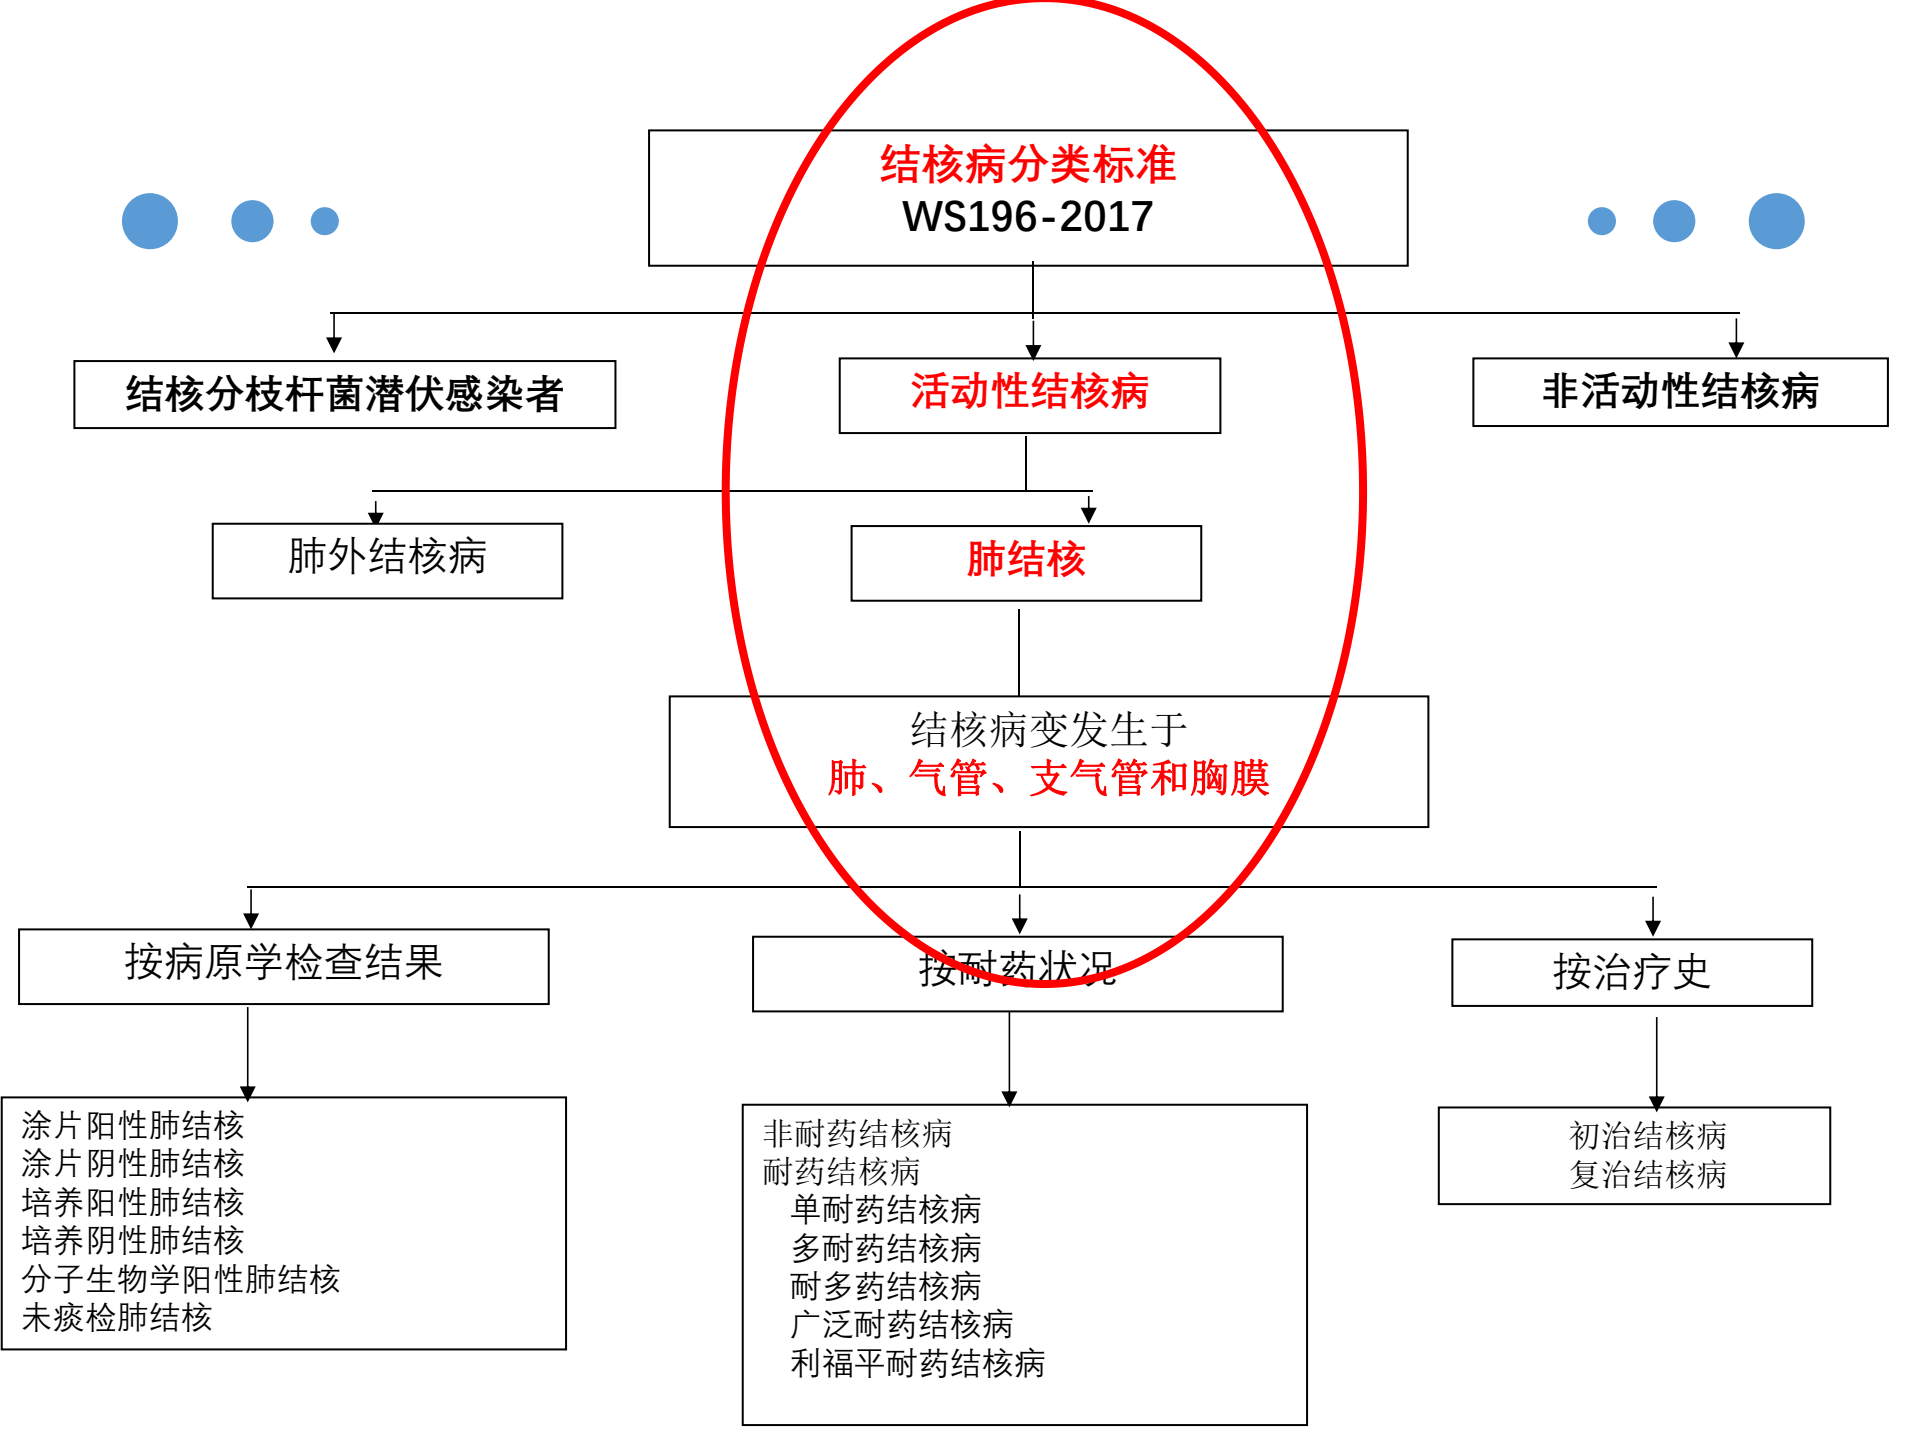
结核病分类标准
WS196-2017

结核分枝杆菌潜伏感染者

活动性结核病

非活动性结核病

肺外结核病

肺结核

结核病变发生于
肺、气管、支气管和胸膜

按病原学检查结果

按耐药状况

按治疗史

涂片阳性肺结核
涂片阴性肺结核
培养阳性肺结核
培养阴性肺结核
分子生物学阳性肺结核
未痰检肺结核

非耐药结核病
耐药结核病
单耐药结核病
多耐药结核病
耐多药结核病
广泛耐药结核病
利福平耐药结核病

初治结核病
复治结核病